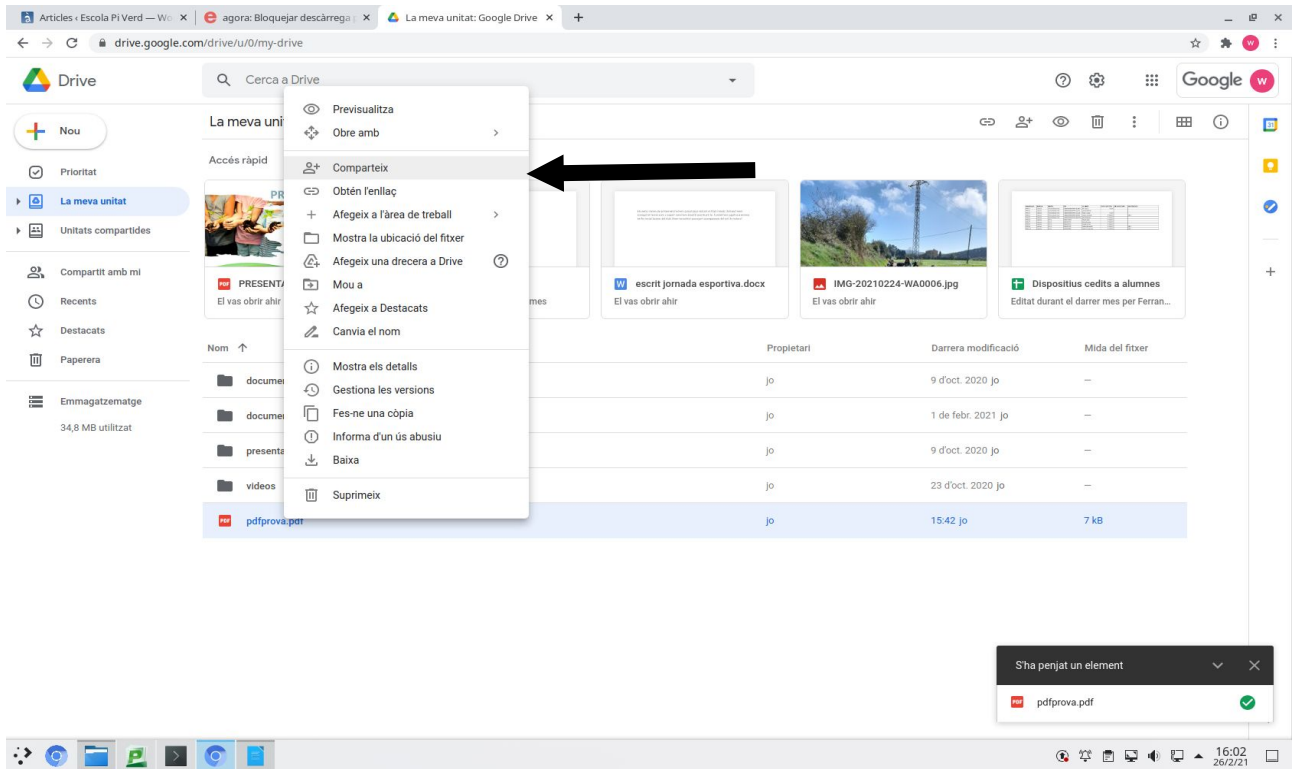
Articles ‹ Escola Pi Verd — Wo ×
agora: Bloquejar descàrrega ×
La meva unitat: Google Drive ×
+

drive.google.com/drive/u/0/my-drive

Drive
Cerca a Drive
Google

Nou
Prioritat
La meva unitat
Unitats compartides
Compartit amb mi
Recents
Destacats
Paperera
Emmagatzematge
34,8 MB utilitzat

La meva unit
Accés ràpid

PRESENTA
El vas obrir ahir
mes

escrit jornada esportiva.docx
El vas obrir ahir

IMG-20210224-WA0006.jpg
El vas obrir ahir

Dispositius cedits a alumnes
Editat durant el darrer mes per Ferran...

Previsualitza
Obre amb >
Comparteix
Obtén l'enllaç
Afegeix a l'àrea de treball >
Mostra la ubicació del fitxer
Afegeix una drecera a Drive
Mou a
Afegeix a Destacats
Canvia el nom
Mostra els detalls
Gestiona les versions
Fes-ne una còpia
Informa d'un ús abusiu
Baixa
Suprimeix

| Nom ↑ | Propietari | Darrera modificació | Mida del fitxer |
|---|---|---|---|
| documen | jo | 9 d'oct. 2020 jo | — |
| documen | jo | 1 de febr. 2021 jo | — |
| presenta | jo | 9 d'oct. 2020 jo | — |
| videos | jo | 23 d'oct. 2020 jo | — |
| pdfprova.pdf | jo | 15:42 jo | 7 kB |

S'ha penjat un element
pdfprova.pdf

16:02
26/2/21